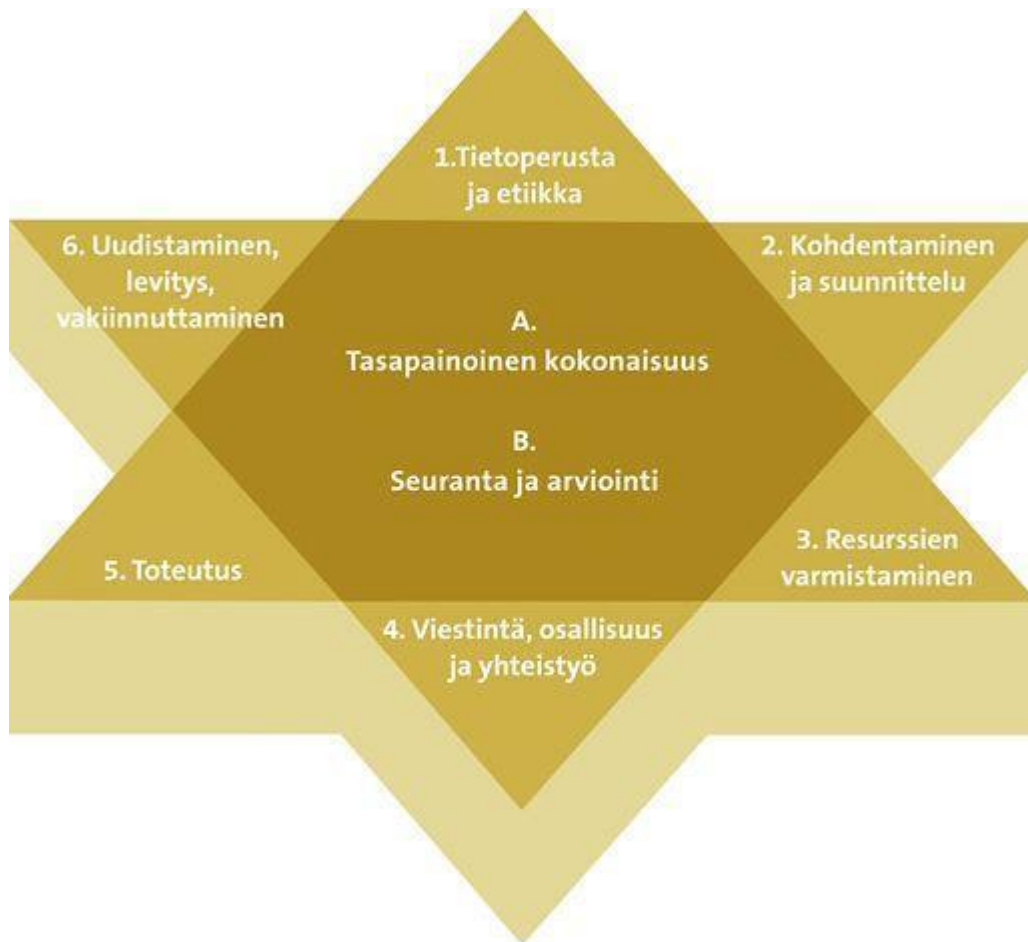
1.Tietoperusta
ja etiikka

6. Uudistaminen,
levitys,
vakiinnuttaminen

2. Kohdentaminen
ja suunnittelu

A.
Tasapainoinen kokonaisuus

B.
Seuranta ja arviointi

5. Toteutus

3. Resurssien
varmistaminen

4. Viestintä, osallisuus
ja yhteistyö